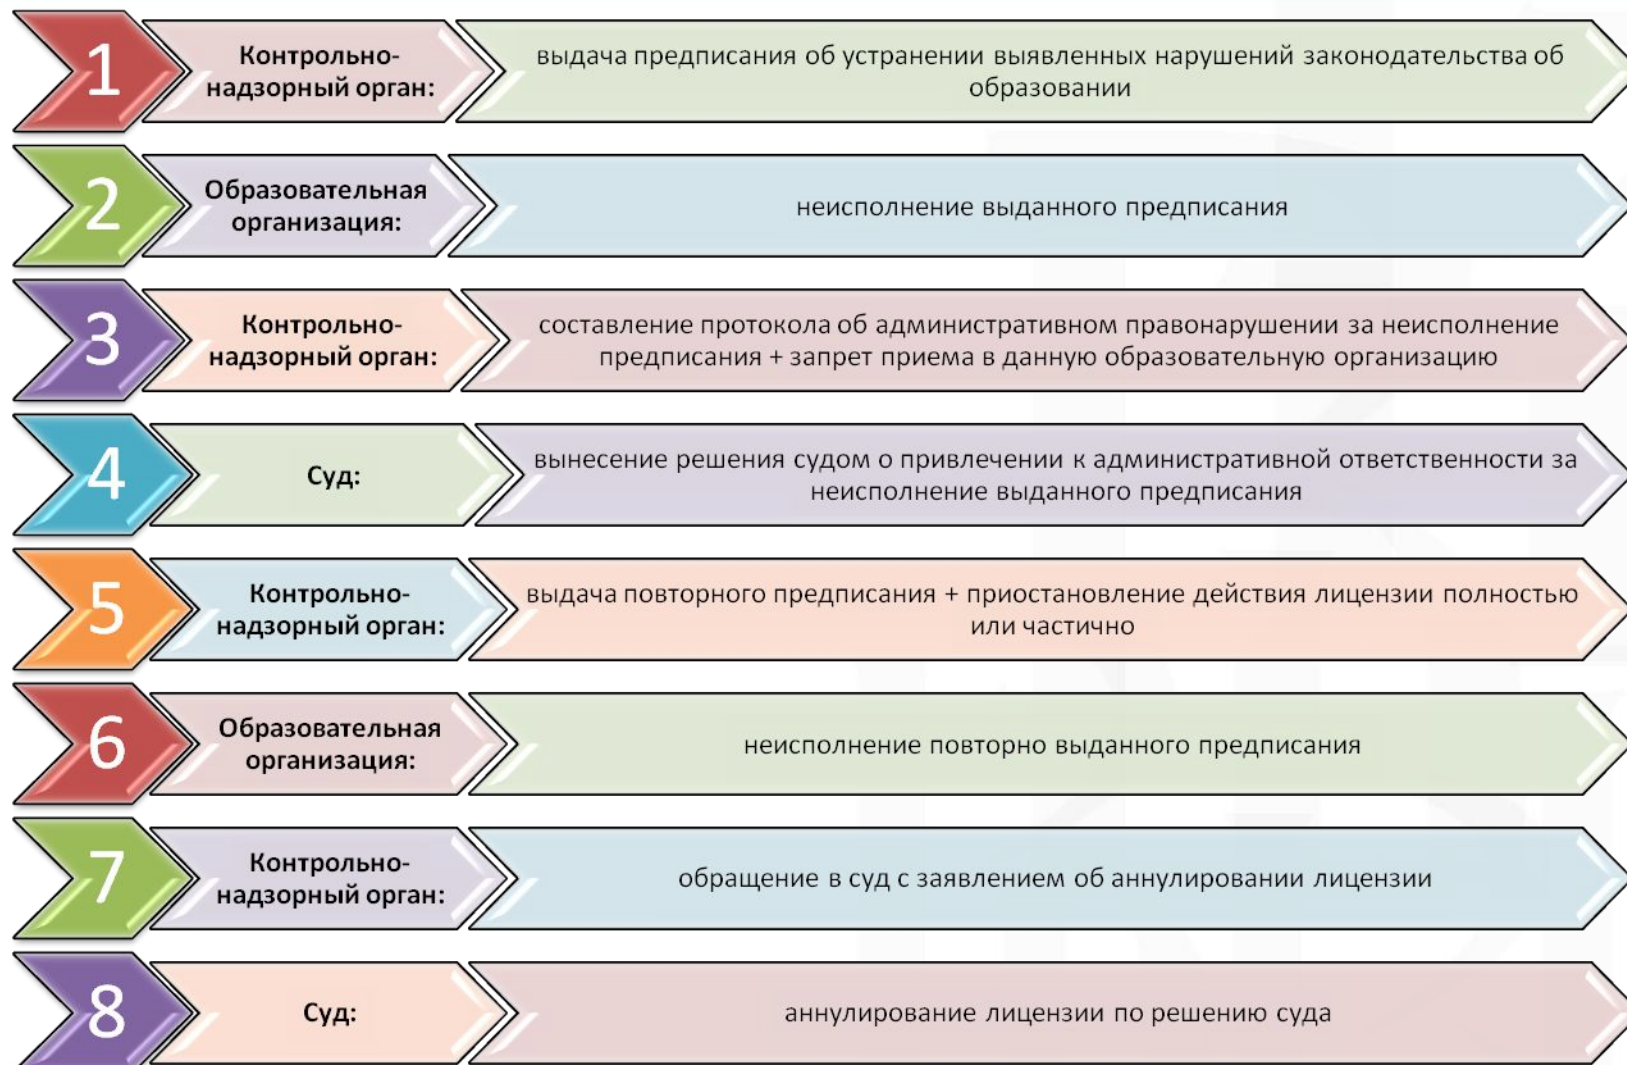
1 Контрольно-надзорный орган: выдача предписания об устранении выявленных нарушений законодательства об образовании

2 Образовательная организация: неисполнение выданного предписания

3 Контрольно-надзорный орган: составление протокола об административном правонарушении за неисполнение предписания + запрет приема в данную образовательную организацию

4 Суд: вынесение решения судом о привлечении к административной ответственности за неисполнение выданного предписания

5 Контрольно-надзорный орган: выдача повторного предписания + приостановление действия лицензии полностью или частично

6 Образовательная организация: неисполнение повторно выданного предписания

7 Контрольно-надзорный орган: обращение в суд с заявлением об аннулировании лицензии

8 Суд: аннулирование лицензии по решению суда